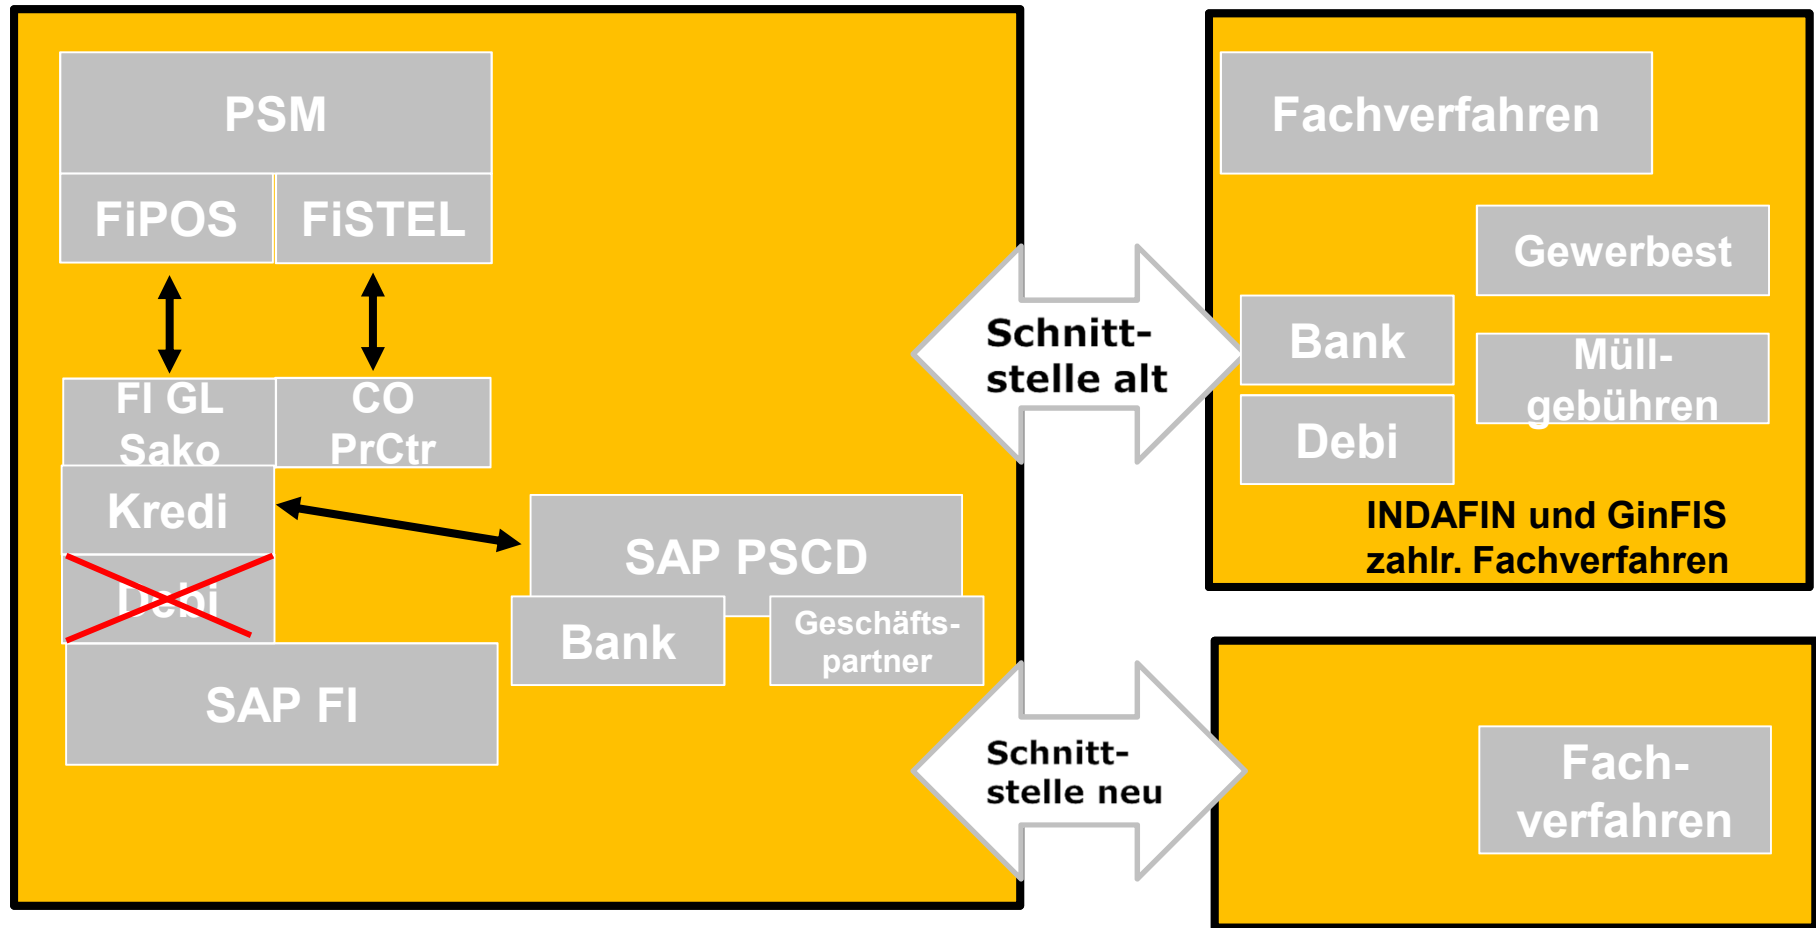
PSM

FiPOS

FiSTEL

FI GL Sako

CO PrCtr

Kredi

Debi

SAP FI

SAP PSCD

Bank

Geschäftspartner

Schnittstelle alt

Schnittstelle neu

Fachverfahren

Gewerbest

Bank

Müllgebühren

Debi

INDAFIN und GinFIS
zahlr. Fachverfahren

Fachverfahren